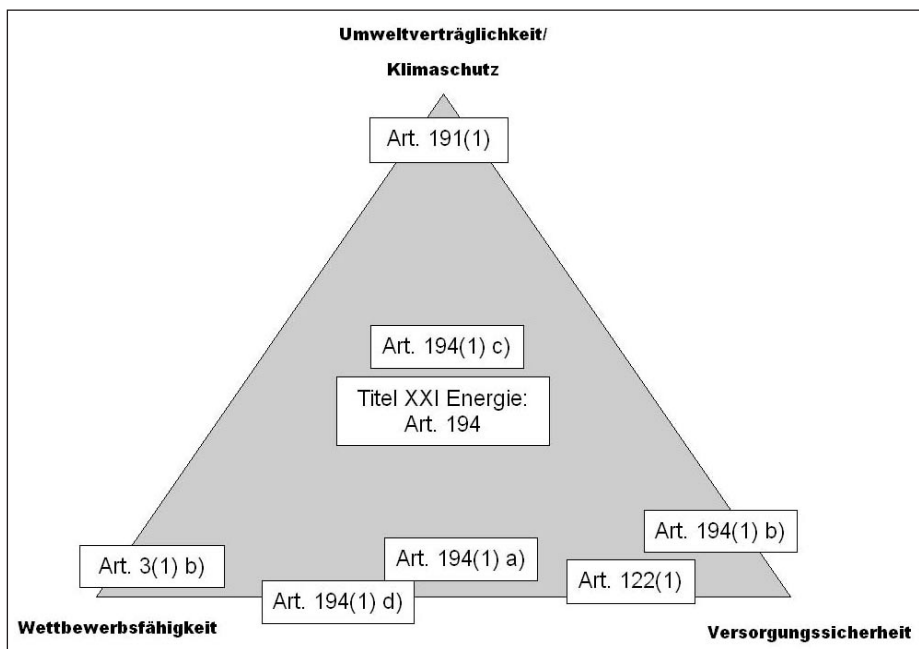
Umweltverträglichkeit/
Klimaschutz

Art. 191(1)

Art. 194(1) c)

Titel XXI Energie:
Art. 194

Art. 194(1) b)

Art. 3(1) b)

Art. 194(1) a)

Art. 122(1)

Art. 194(1) d)

Wettbewerbsfähigkeit

Versorgungssicherheit